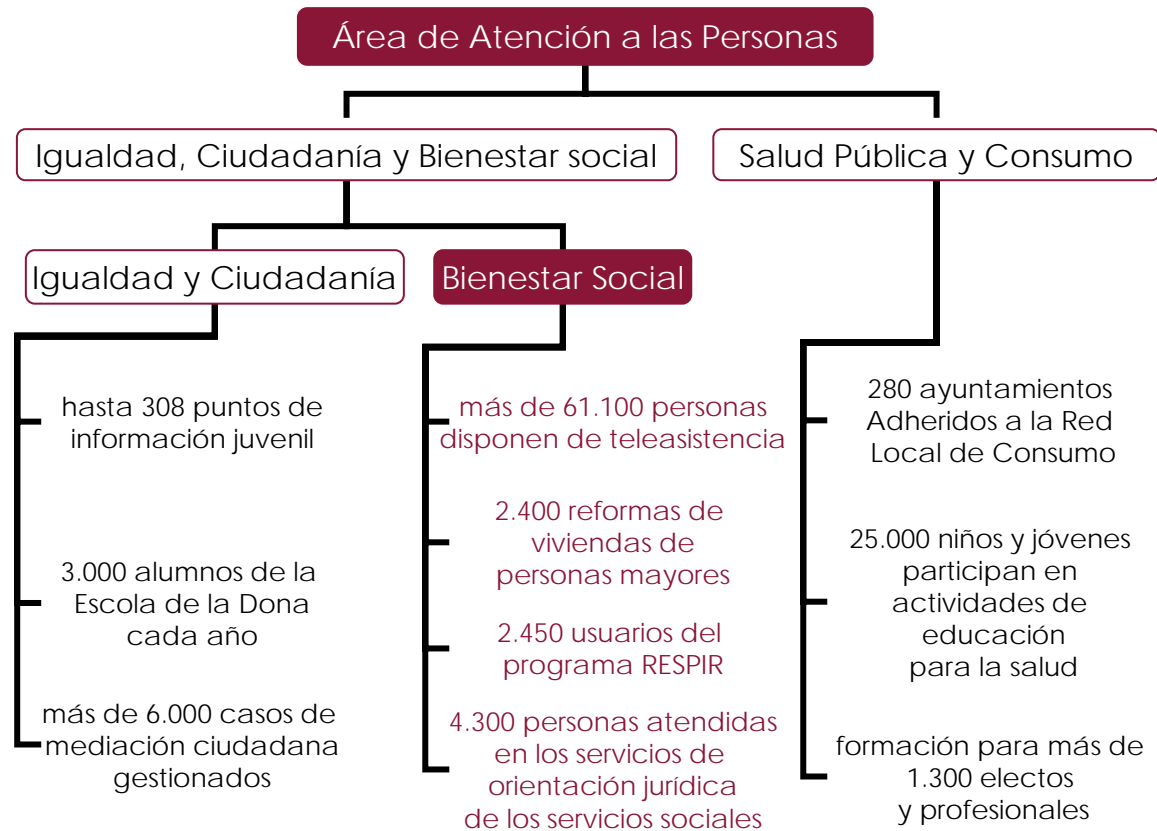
Área de Atención a las Personas

Igualdad, Ciudadanía y Bienestar social

Salud Pública y Consumo

Igualdad y Ciudadanía

Bienestar Social

hasta 308 puntos de información juvenil

3.000 alumnos de la Escola de la Dona cada año

más de 6.000 casos de mediación ciudadana gestionados

más de 61.100 personas disponen de teleasistencia

2.400 reformas de viviendas de personas mayores

2.450 usuarios del programa RESPIR

4.300 personas atendidas en los servicios de orientación jurídica de los servicios sociales

280 ayuntamientos Adheridos a la Red Local de Consumo

25.000 niños y jóvenes participan en actividades de educación para la salud

formación para más de 1.300 electos y profesionales